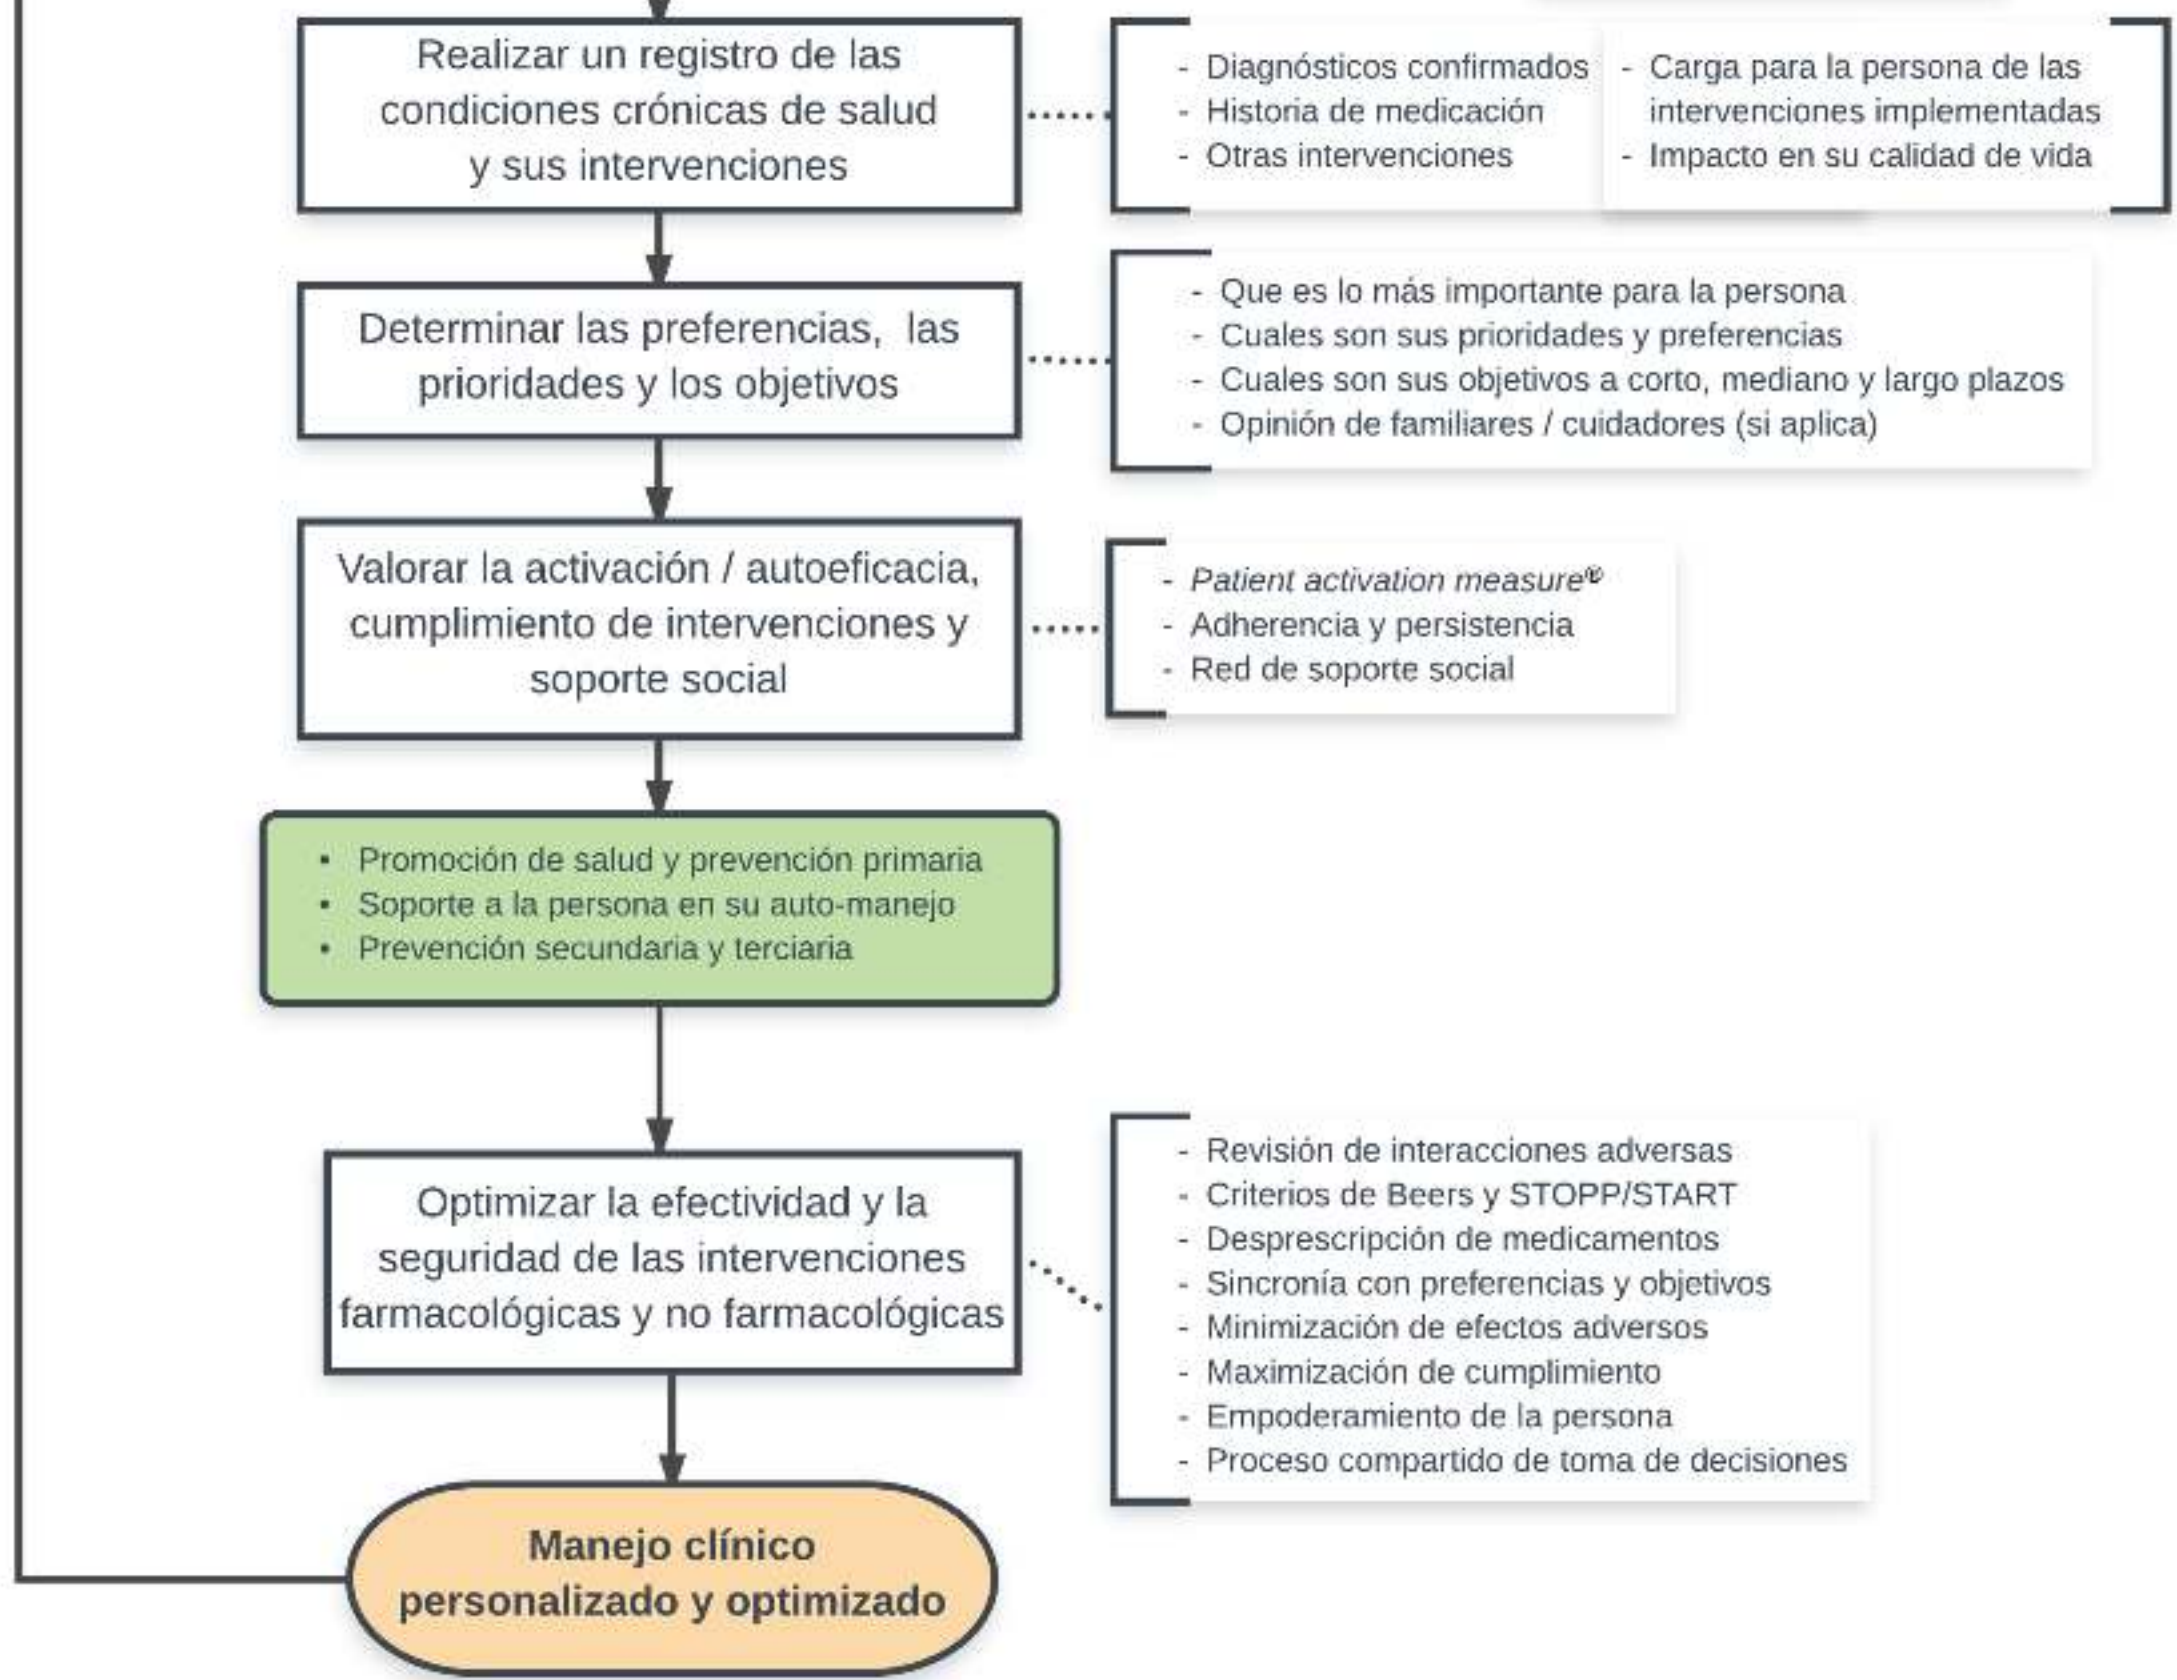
Realizar un registro de las condiciones crónicas de salud y sus intervenciones

- Diagnósticos confirmados
- Historia de medicación
- Otras intervenciones

- Carga para la persona de las intervenciones implementadas
- Impacto en su calidad de vida

Determinar las preferencias, las prioridades y los objetivos

- Que es lo más importante para la persona
- Cuales son sus prioridades y preferencias
- Cuales son sus objetivos a corto, mediano y largo plazos
- Opinión de familiares / cuidadores (si aplica)

Valorar la activación / autoeficacia, cumplimiento de intervenciones y soporte social

- *Patient activation measure*©
- Adherencia y persistencia
- Red de soporte social

• Promoción de salud y prevención primaria
• Soporte a la persona en su auto-manejo
• Prevención secundaria y terciaria

Optimizar la efectividad y la seguridad de las intervenciones farmacológicas y no farmacológicas

- Revisión de interacciones adversas
- Criterios de Beers y STOPP/START
- Desprescripción de medicamentos
- Sincronía con preferencias y objetivos
- Minimización de efectos adversos
- Maximización de cumplimiento
- Empoderamiento de la persona
- Proceso compartido de toma de decisiones

Manejo clínico personalizado y optimizado